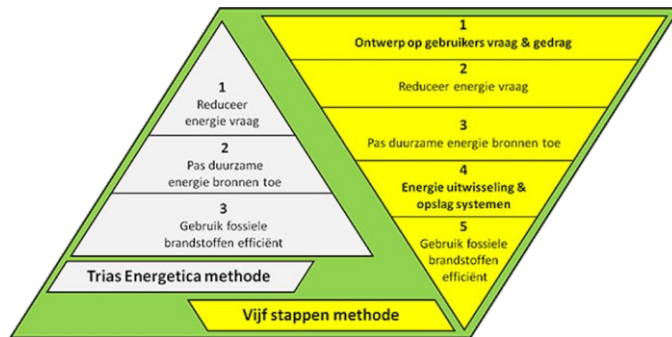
1
Reduceer energie vraag

2
Pas duurzame energie bronnen toe

3
Gebruik fossiele brandstoffen efficiënt

Trias Energetica methode

1
Ontwerp op gebruikers vraag & gedrag

2
Reduceer energie vraag

3
Pas duurzame energie bronnen toe

4
Energie uitwisseling & opslag systemen

5
Gebruik fossiele brandstoffen efficiënt

Vijf stappen methode